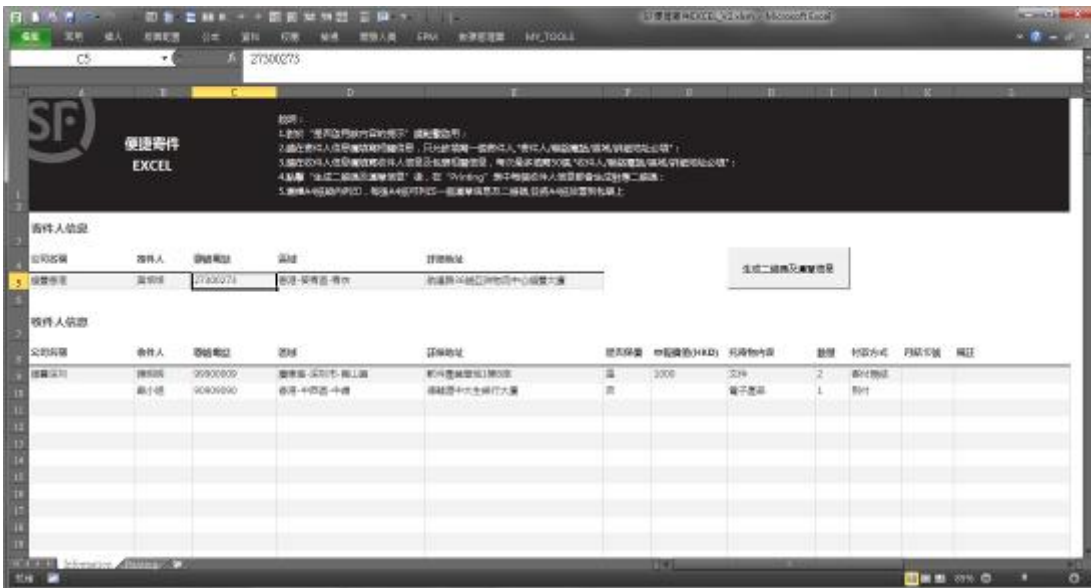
SF便捷寄件EXCEL_V2.xlsm - Microsoft Excel

檔案 常用 插入 版面配置 公式 資料 校閱 檢視 開發人員 EPM 增益集 MY_TOOLS

C5 27300273

A B C D E F G H I J K L

SF

便捷寄件
EXCEL

說明：
1.啟用"是否啟用嵌入內容的提示"請點擊啟用；
2.請在寄件人信息欄填寫相關信息，只允許填寫一套寄件人"寄件人/聯絡電話/區域/詳細地址必填"；
3.請在收件人信息欄填寫收件人信息及托寄相關信息，每次最多填寫50條"收件人/聯絡電話/區域/詳細地址必填"；
4.點擊"生成二維碼及運單信息"後，在"Printing"表中每個收件人信息都會生成對應二維碼；
5.選擇A4紙列印，每張A4紙可列印一張運單信息及二維碼，目前A4紙張需剪裁好

寄件人信息

| 公司名稱 | 寄件人 | 聯絡電話 | 區域 | 詳細地址 |
|---|---|---|---|---|
| 順豐香港 | 陳先生 | 27300273 | 香港-葵青區-青衣 | 青衣路XX號XX物流中心順豐大廈 |

生成二維碼及運單信息

收件人信息

| 公司名稱 | 收件人 | 聯絡電話 | 區域 | 詳細地址 | 是否保價 | 申報價值(HKD) | 托寄物內容 | 數量 | 付款方式 | 月結卡號 | 備註 |
|---|---|---|---|---|---|---|---|---|---|---|---|
| 順豐深圳 | 陳明明 | 90909090 | 廣東省-深圳市-南山區 | 軟件產業基地1棟B座 | 是 | 1000 | 文件 | 2 | 寄付月結 | | |
| | 蔡小姐 | 90909090 | 香港-中西區-中環 | 德輔道中大生銀行大廈 | 否 | | 電子產品 | 1 | 到付 | | |

Information Printing

就緒 85%